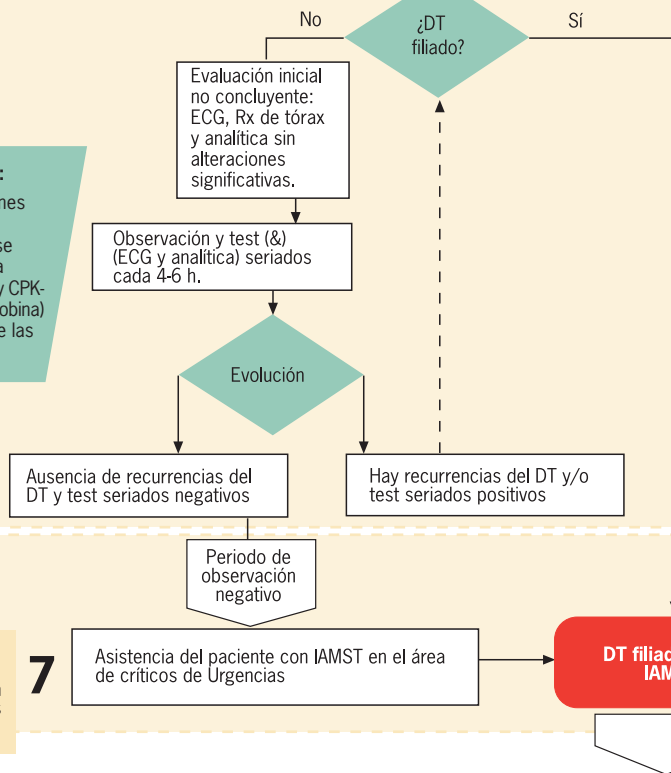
No

¿DT filiado?

Sí

Evaluación inicial no concluyente: ECG, Rx de tórax y analítica sin alteraciones significativas.

:
nes
se
a
y CPK-
obina)
e las

Observación y test (&) (ECG y analítica) seriados cada 4-6 h.

Evolución

Ausencia de recurrencias del DT y test seriados negativos

Hay recurrencias del DT y/o test seriados positivos

Periodo de observación negativo

7

Asistencia del paciente con IAMST en el área de críticos de Urgencias

DT filiad
IAM